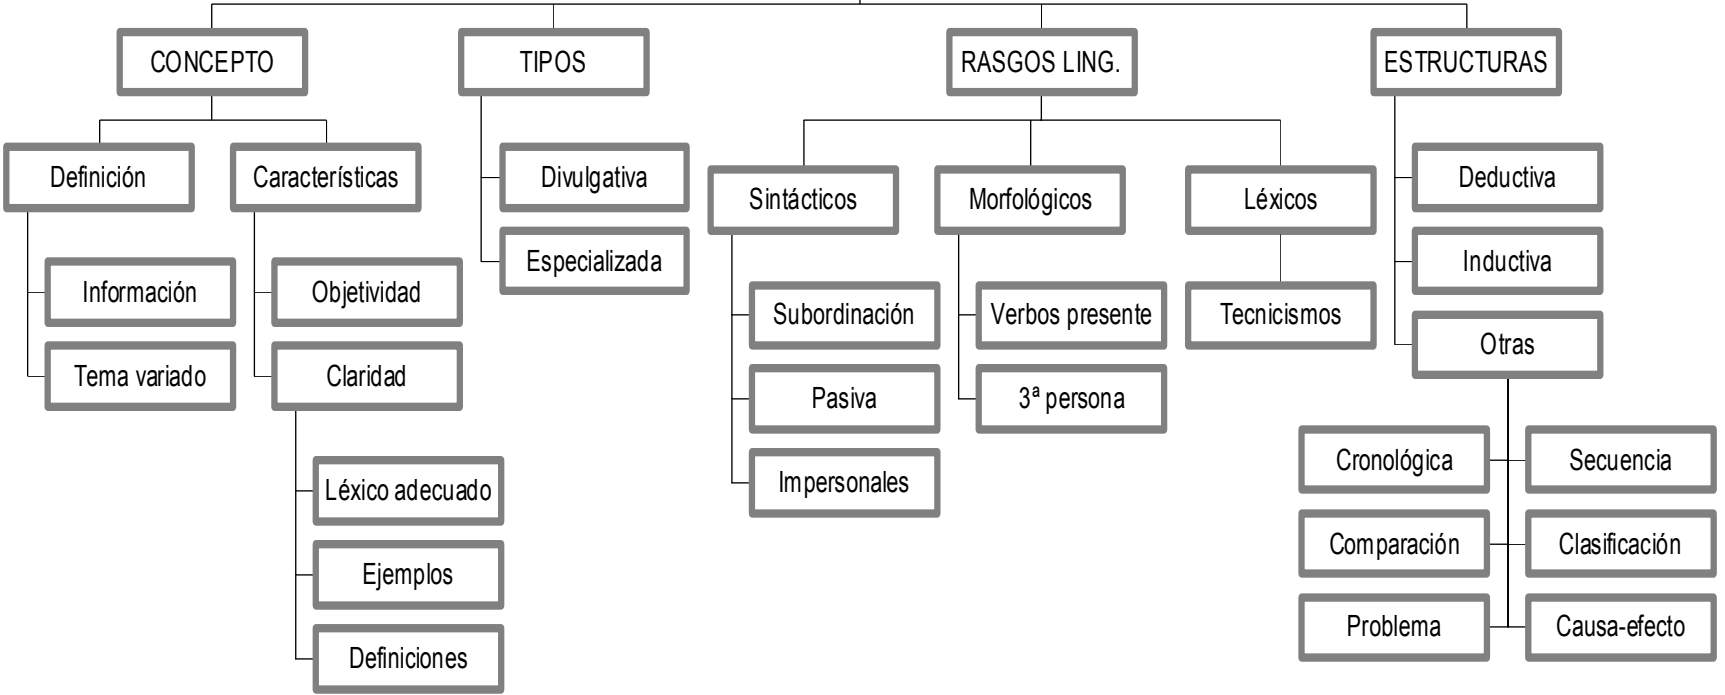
CONCEPTO

Definición

Información

Tema variado

Características

Objetividad

Claridad

Léxico adecuado

Ejemplos

Definiciones

TIPOS

Divulgativa

Especializada

RASGOS LING.

Sintácticos

Subordinación

Pasiva

Impersonales

Morfológicos

Verbos presente

3ª persona

Léxicos

Tecnicismos

ESTRUCTURAS

Deductiva

Inductiva

Otras

Cronológica

Secuencia

Comparación

Clasificación

Problema

Causa-efecto